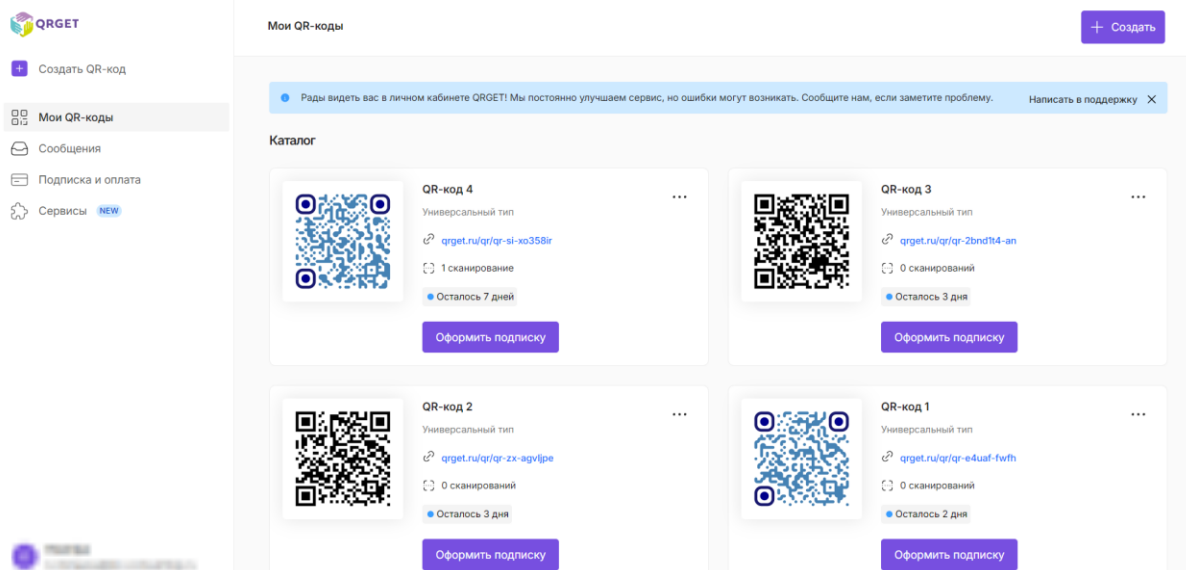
QRGET

Создать QR-код

Мои QR-коды

Сообщения

Подписка и оплата

Сервисы NEW

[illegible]

Мои QR-коды

Создать

Рады видеть вас в личном кабинете QRGET! Мы постоянно улучшаем сервис, но ошибки могут возникать. Сообщите нам, если заметите проблему.

Написать в поддержку

Каталог

QR-код 4

Универсальный тип

qrget.ru/qr/qr-si-xo358ir

1 сканирование

Осталось 7 дней

Оформить подписку

QR-код 3

Универсальный тип

qrget.ru/qr/qr-2bnd1t4-an

0 сканирований

Осталось 3 дня

Оформить подписку

QR-код 2

Универсальный тип

qrget.ru/qr/qr-zx-agvljpe

0 сканирований

Осталось 3 дня

Оформить подписку

QR-код 1

Универсальный тип

qrget.ru/qr/qr-e4uaf-fwfh

0 сканирований

Осталось 2 дня

Оформить подписку